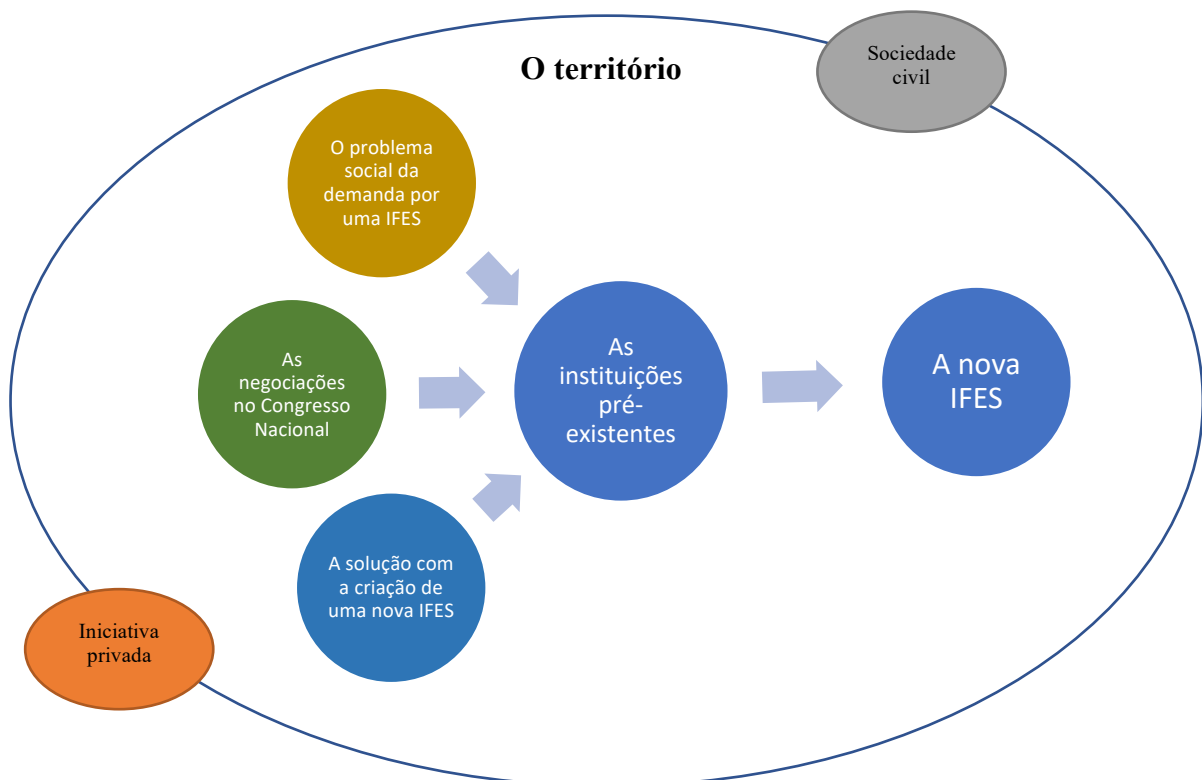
O território

Sociedade civil

O problema social da demanda por uma IFES

As negociações no Congresso Nacional

As instituições pré-existentes

A nova IFES

A solução com a criação de uma nova IFES

Iniciativa privada